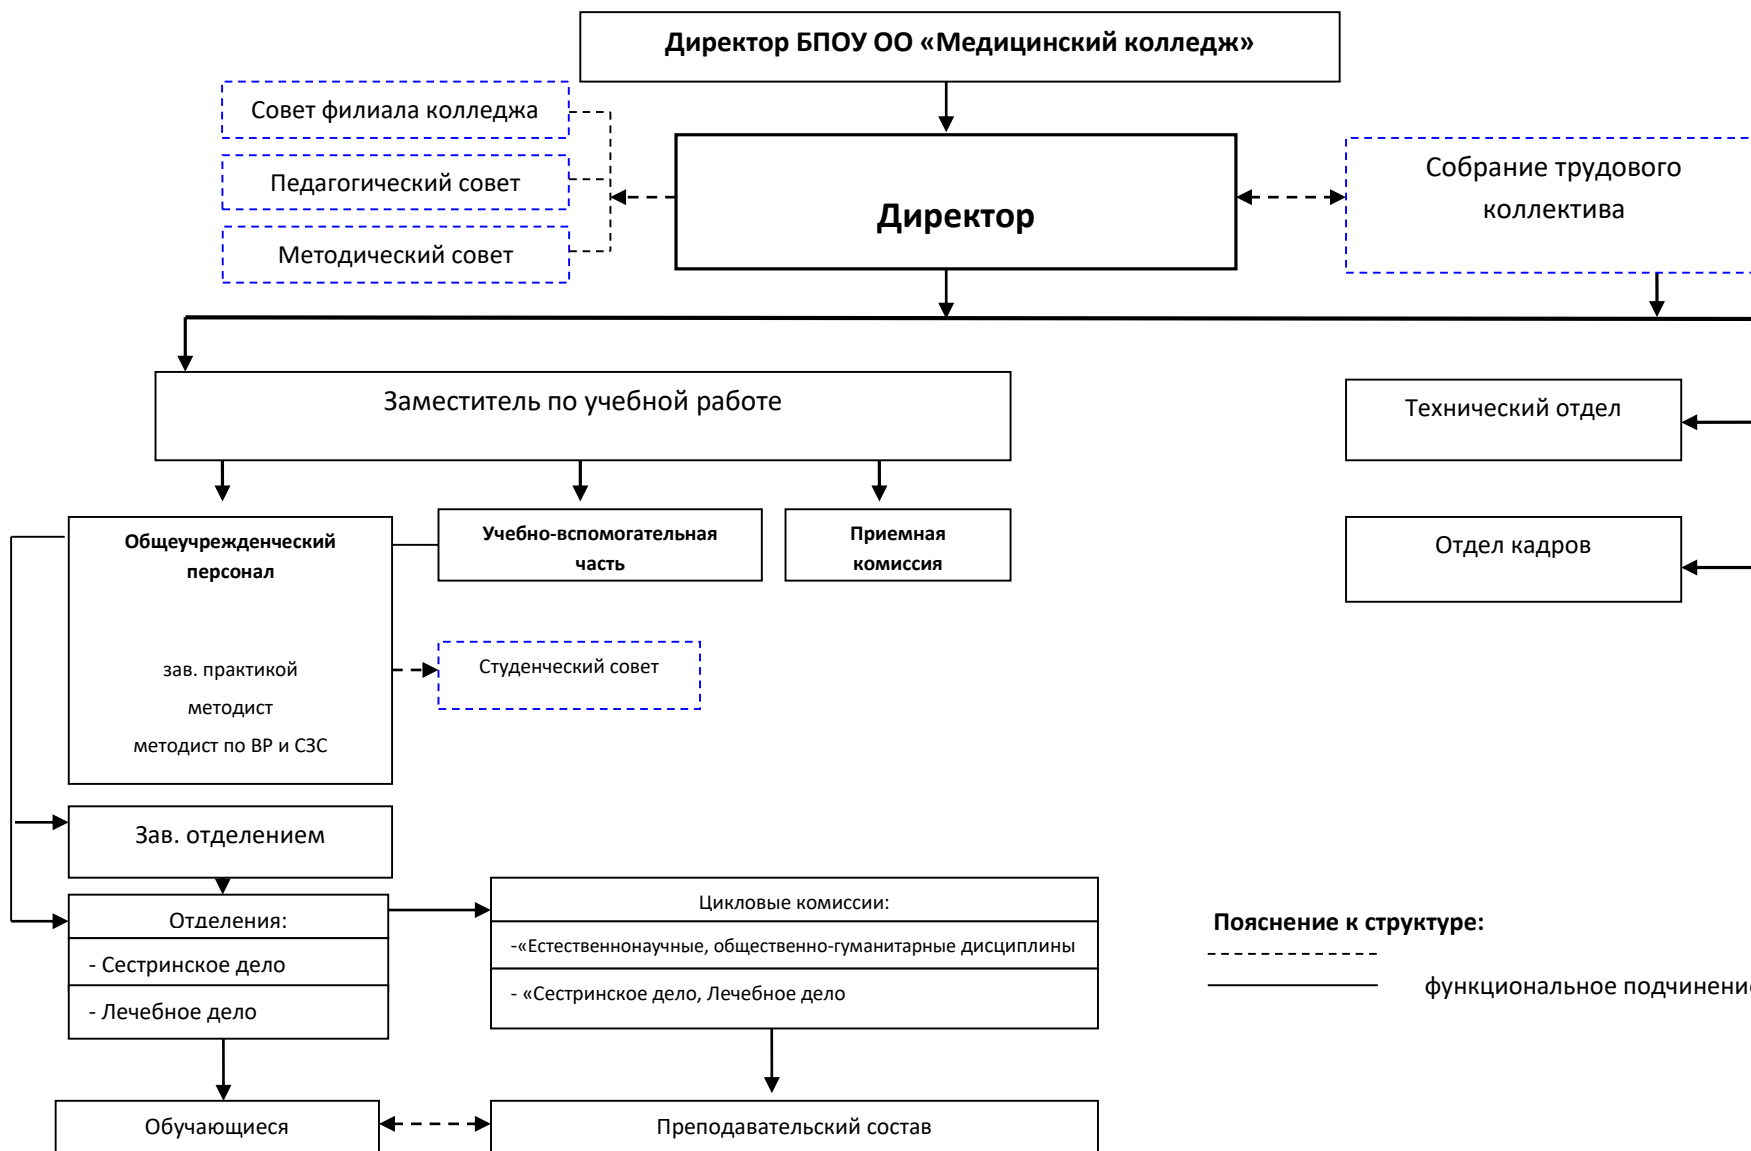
Директор БПОУ ОО «Медицинский колледж»

Совет филиала колледжа

Педагогический совет

Методический совет

Директор

Собрание трудового коллектива

Заместитель по учебной работе

Технический отдел

Отдел кадров

Общеучрежденческий персонал

зав. практикой
методист
методист по ВР и СЗС

Учебно-вспомогательная часть

Приемная комиссия

Студенческий совет

Зав. отделением

Отделения:
- Сестринское дело
- Лечебное дело

Цикловые комиссии:
-«Естественнонаучные, общественно-гуманитарные дисциплины
- «Сестринское дело, Лечебное дело

Пояснение к структуре:

функциональное подчинени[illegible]

Обучающиеся

Преподавательский состав